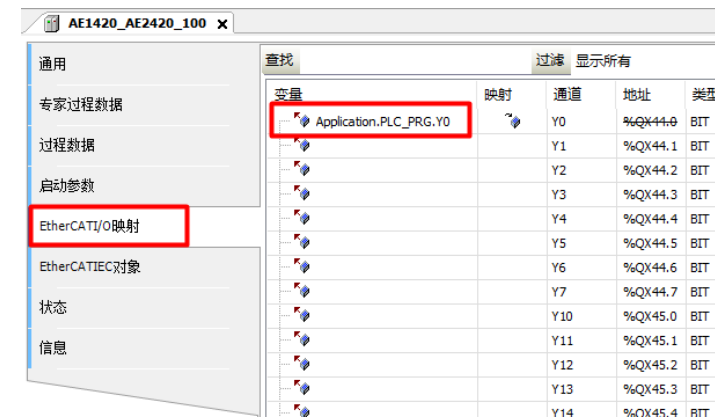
AE1420_AE2420_100 ×

通用
专家过程数据
过程数据
启动参数
EtherCATI/O映射
EtherCATIEC对象
状态
信息

查找 过滤 显示所有

| 变量 | 映射 | 通道 | 地址 | 类型 |
|---|---|---|---|---|
| Application.PLC_PRG.Y0 | | Y0 | %QX44.0 | BIT |
| | | Y1 | %QX44.1 | BIT |
| | | Y2 | %QX44.2 | BIT |
| | | Y3 | %QX44.3 | BIT |
| | | Y4 | %QX44.4 | BIT |
| | | Y5 | %QX44.5 | BIT |
| | | Y6 | %QX44.6 | BIT |
| | | Y7 | %QX44.7 | BIT |
| | | Y10 | %QX45.0 | BIT |
| | | Y11 | %QX45.1 | BIT |
| | | Y12 | %QX45.2 | BIT |
| | | Y13 | %QX45.3 | BIT |
| | | Y14 | %QX45.4 | BIT |